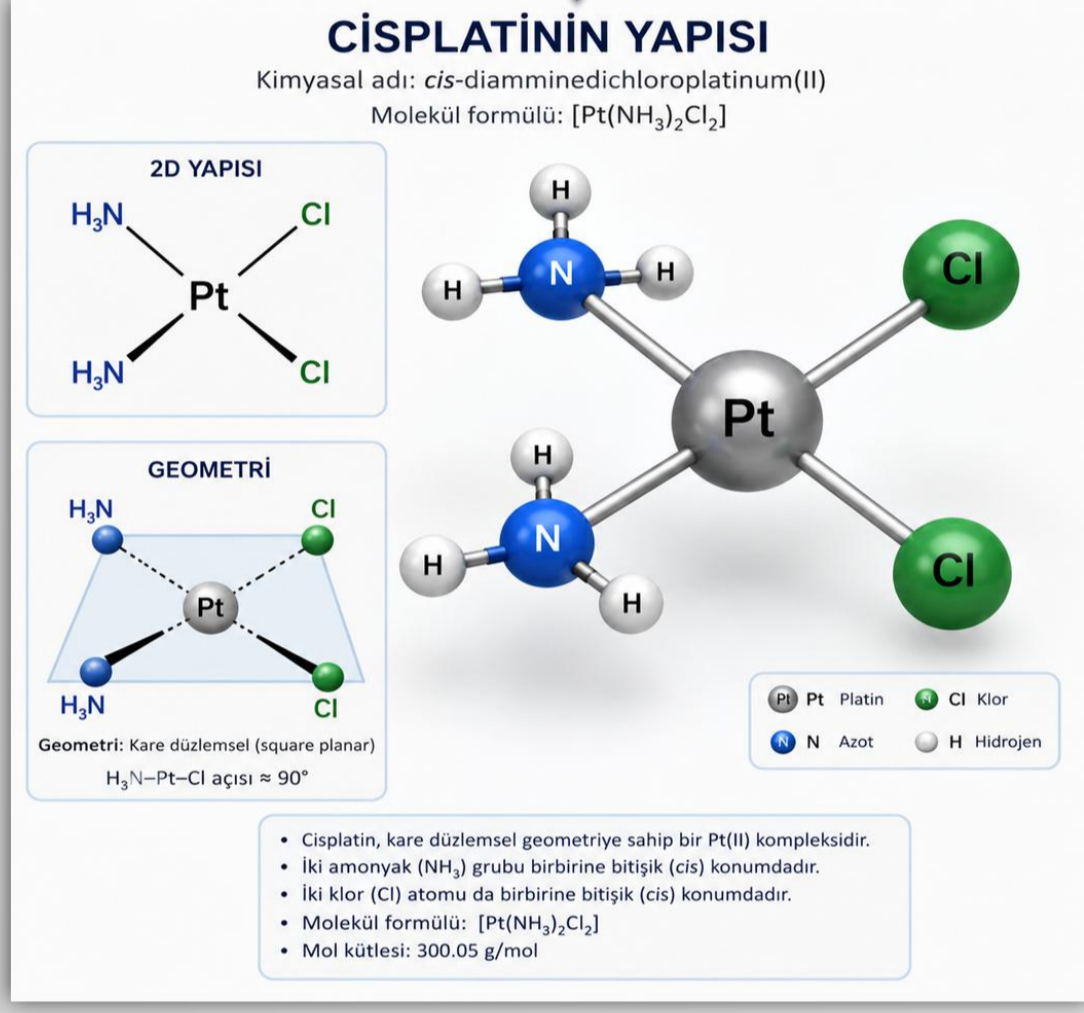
CİSPLATİNİN YAPISI

Kimyasal adı: *cis*-diamminedichloroplatinum(II)

Molekül formülü: $[Pt(NH_3)_2Cl_2]$

2D YAPISI

$H_3N$ Cl
Pt
$H_3N$ Cl

H
H N H
Cl
Pt
H
H N
Cl
H

GEOMETRİ

$H_3N$ Cl
Pt
$H_3N$ Cl

Geometri: Kare düzlemsel (square planar)

$H_3N$–Pt–Cl açısı ≈ 90°

Pt Pt Platin
Cl Cl Klor
N N Azot
H Hidrojen

• Cisplatin, kare düzlemsel geometriye sahip bir Pt(II) kompleksidir.
• İki amonyak ($NH_3$) grubu birbirine bitişik (*cis*) konumdadır.
• İki klor (Cl) atomu da birbirine bitişik (*cis*) konumdadır.
• Molekül formülü: $[Pt(NH_3)_2Cl_2]$
• Mol kütlesi: 300.05 g/mol